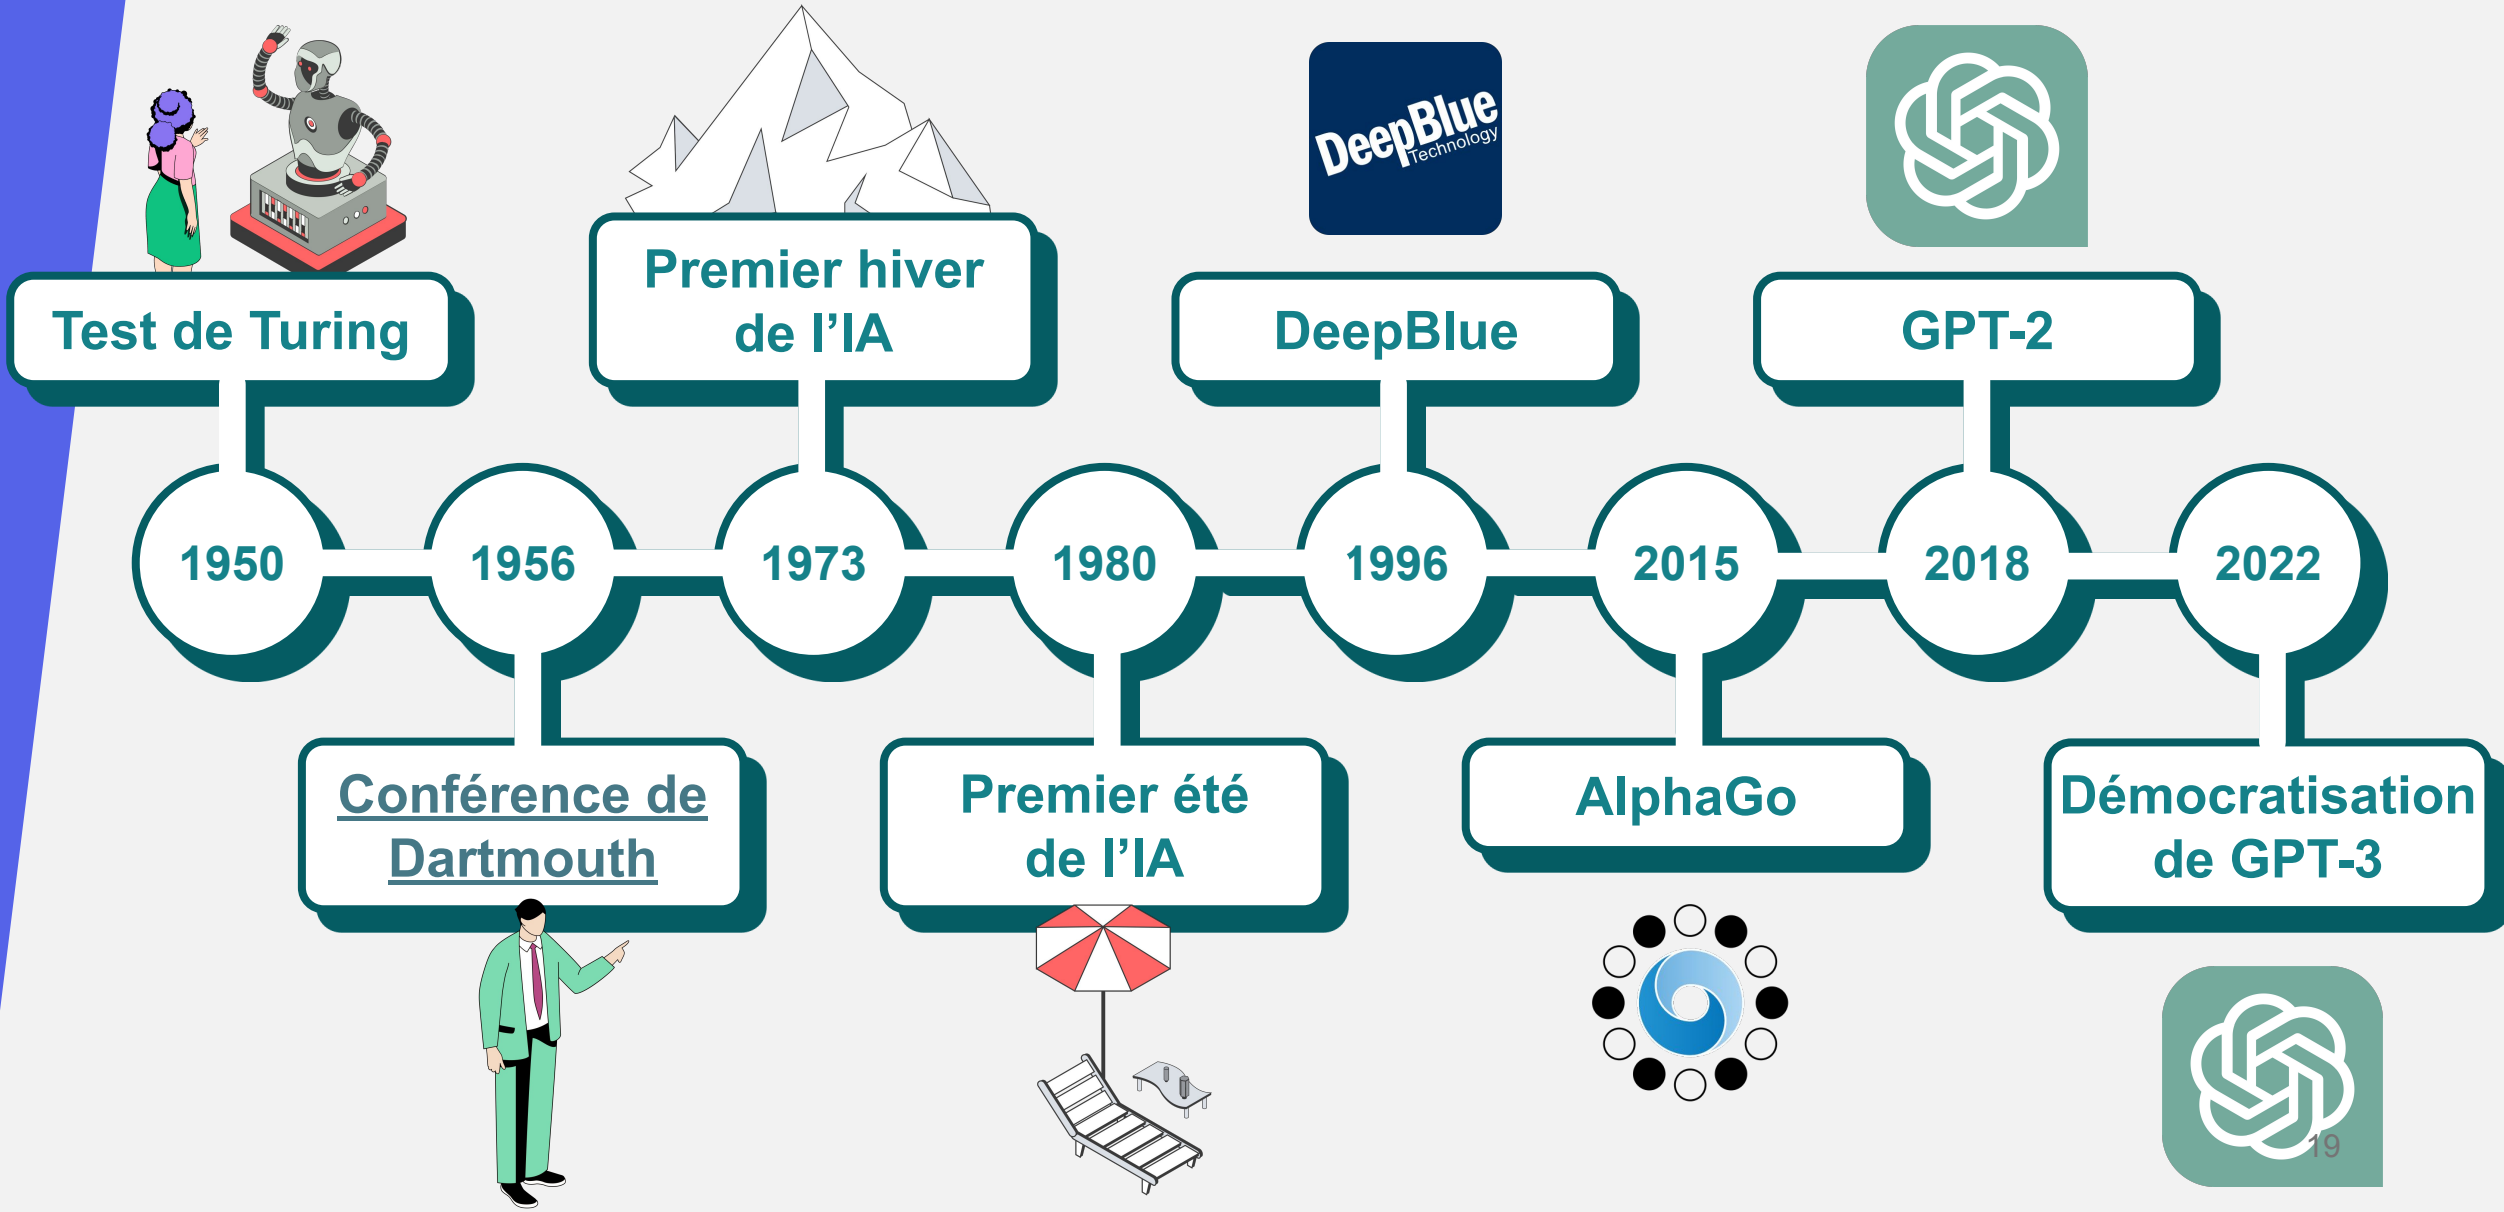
DeepBlue Technology

Test de Turing

Premier hiver de l'IA

DeepBlue

GPT-2

1950

1956

1973

1980

1996

2015

2018

2022

Conférence de Dartmouth

Premier été de l'IA

AlphaGo

Démocratisation de GPT-3

19